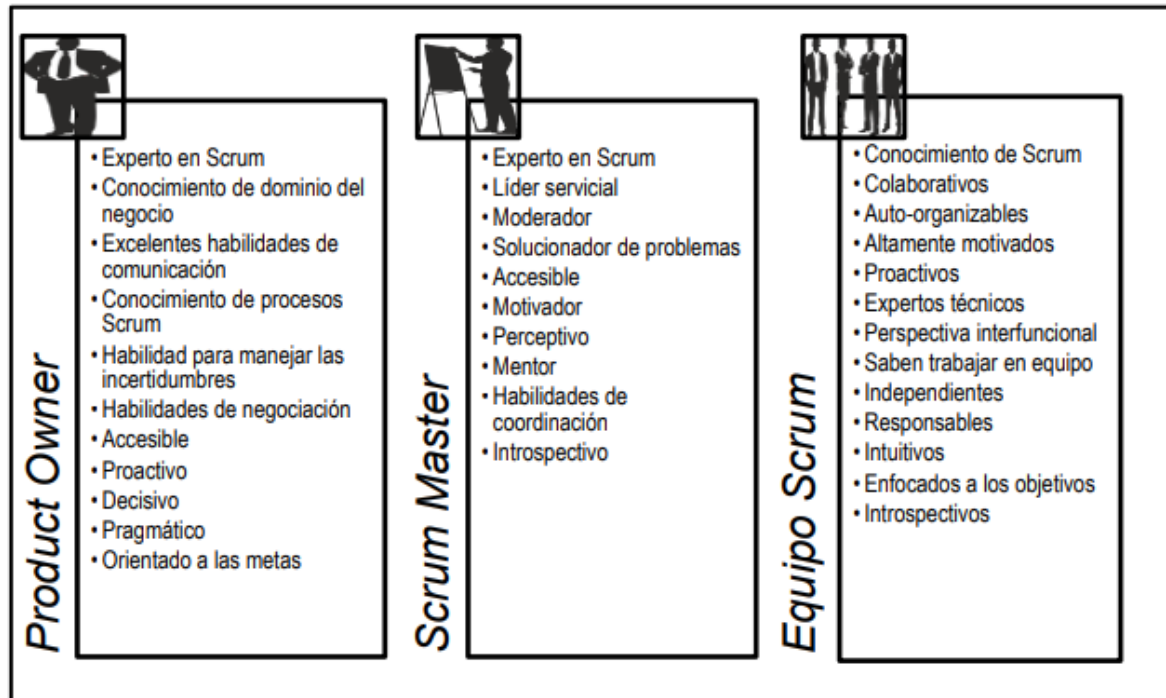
Product Owner

• Experto en Scrum
• Conocimiento de dominio del negocio
• Excelentes habilidades de comunicación
• Conocimiento de procesos Scrum
• Habilidad para manejar las incertidumbres
• Habilidades de negociación
• Accesible
• Proactivo
• Decisivo
• Pragmático
• Orientado a las metas

Scrum Master

• Experto en Scrum
• Líder servicial
• Moderador
• Solucionador de problemas
• Accesible
• Motivador
• Perceptivo
• Mentor
• Habilidades de coordinación
• Introspectivo

Equipo Scrum

• Conocimiento de Scrum
• Colaborativos
• Auto-organizables
• Altamente motivados
• Proactivos
• Expertos técnicos
• Perspectiva interfuncional
• Saben trabajar en equipo
• Independientes
• Responsables
• Intuitivos
• Enfocados a los objetivos
• Introspectivos